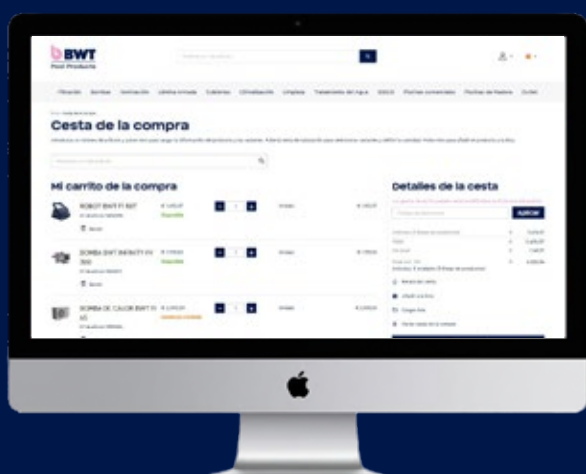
BWT
Pool Products

Filtración Bombas Iluminación Limpiafondos Cubiertas Climatización Limpieza Tratamiento del Agua Piscinas Piscinas comerciales Piscinas de madera Duchas

Cesta de la compra

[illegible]

Mi carrito de la compra

ROBOT BWT P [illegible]
Disponible

BOMBA BWT INFINITY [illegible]
Disponible

BOMBA DE CALOR BWT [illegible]

Detalles de la cesta

APLICAR